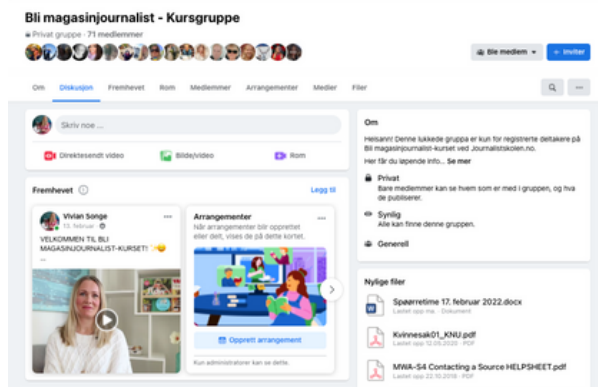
Bli magasinjournalist - Kursgruppe

Privat gruppe · 71 medlemmer

Ble medlem

+ Inviter

Om Diskusjon Fremhevet Rom Medlemmer Arrangementer Medier Filer

Skriv noe ...

Direktesendt video

Bilde/video

Rom

Fremhevet

Legg til

Vivian Songe
13. februar

VELKOMMEN TIL BLI MAGASINJOURNALIST-KURSET!

Arrangementer

Når arrangementer blir opprettet eller delt, vises de på dette kortet.

Opprett arrangement

Kun administratorer kan se dette.

Om

Heisann! Denne lukkede gruppa er kun for registrerte deltakere på Bli magasinjournalist-kurset ved Journalistskolen.no.

Her får du løpende info... Se mer

Privat
Bare medlemmer kan se hvem som er med i gruppen, og hva de publiserer.

Synlig
Alle kan finne denne gruppen.

Generell

Nylige filer

Spørretime 17. februar 2022.docx
Lastet opp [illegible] · Dokument

Kvinnesak01_KNU.pdf
Lastet opp 12.05.2020 · PDF

MWA-S4 Contacting a Source HELPSHEET.pdf
Lastet opp 22.10.2018 · PDF